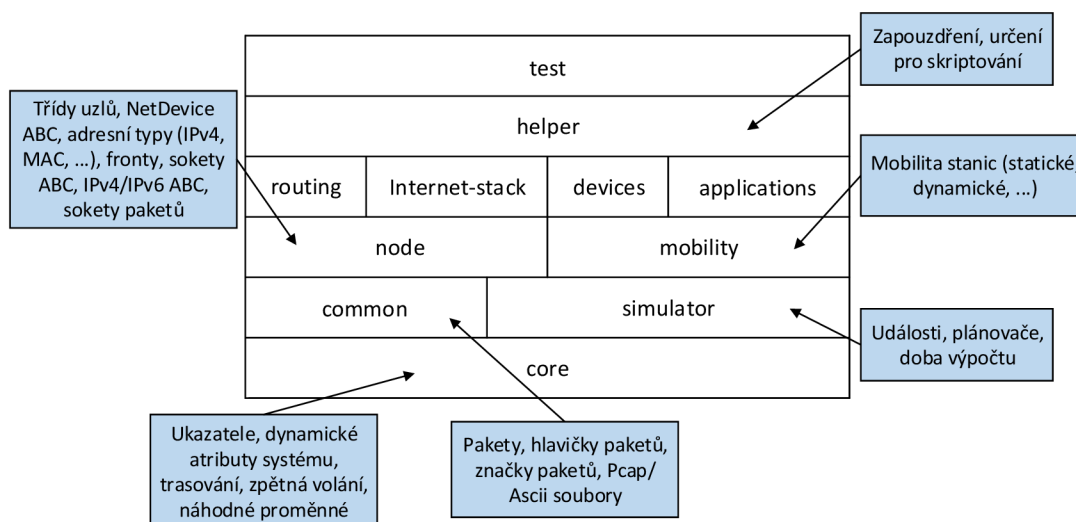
Třídy uzlů, NetDevice ABC, adresní typy (IPv4, MAC, ...), fronty, sokety ABC, IPv4/IPv6 ABC, sokety paketů

test

Zapouzdření, určení pro skriptování

helper

| routing | Internet-stack | devices | applications |
|---|---|---|---|

Mobilita stanic (statické, dynamické, ...)

| node | mobility |
|---|---|

| common | simulator |
|---|---|

Události, plánovače, doba výpočtu

core

Ukazatele, dynamické atributy systému, trasování, zpětná volání, náhodné proměnné

Pakety, hlavičky paketů, značky paketů, Pcap/ Ascii soubory